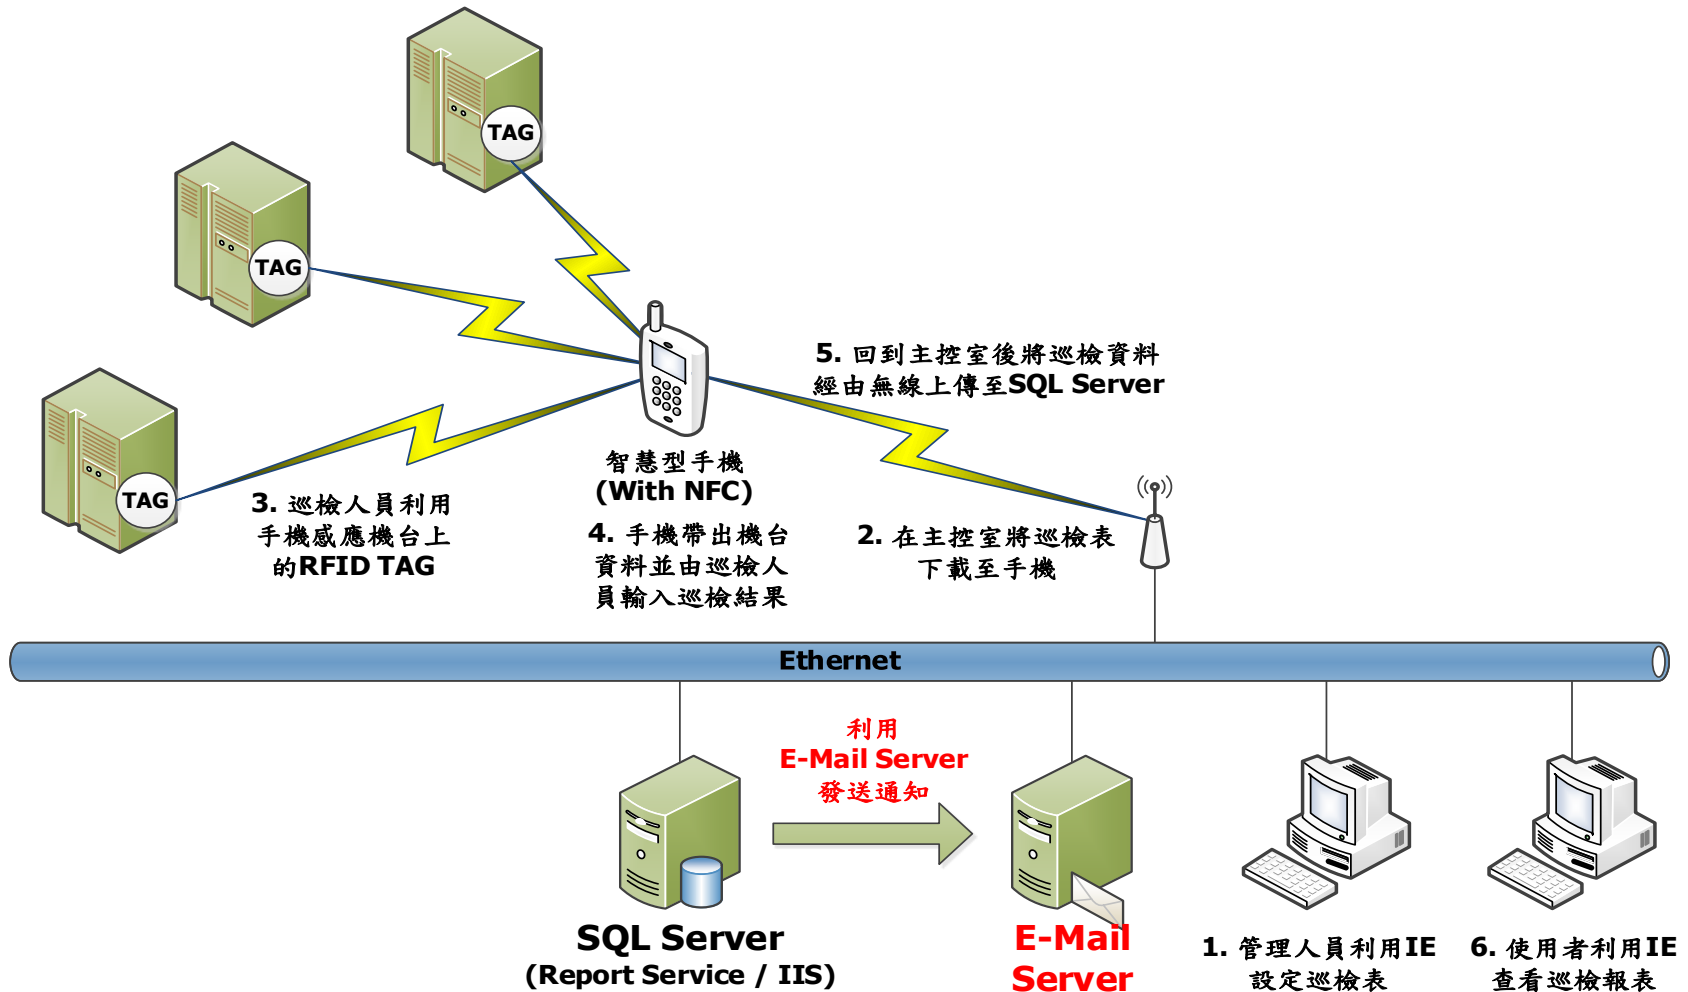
TAG

TAG

TAG

5. 回到主控室後將巡檢資料經由無線上傳至SQL Server

智慧型手機
(With NFC)

3. 巡檢人員利用手機感應機台上的RFID TAG

4. 手機帶出機台資料並由巡檢人員輸入巡檢結果

2. 在主控室將巡檢表下載至手機

Ethernet

利用
E-Mail Server
發送通知

SQL Server
(Report Service / IIS)

E-Mail Server

1. 管理人員利用IE設定巡檢表

6. 使用者利用IE查看巡檢報表